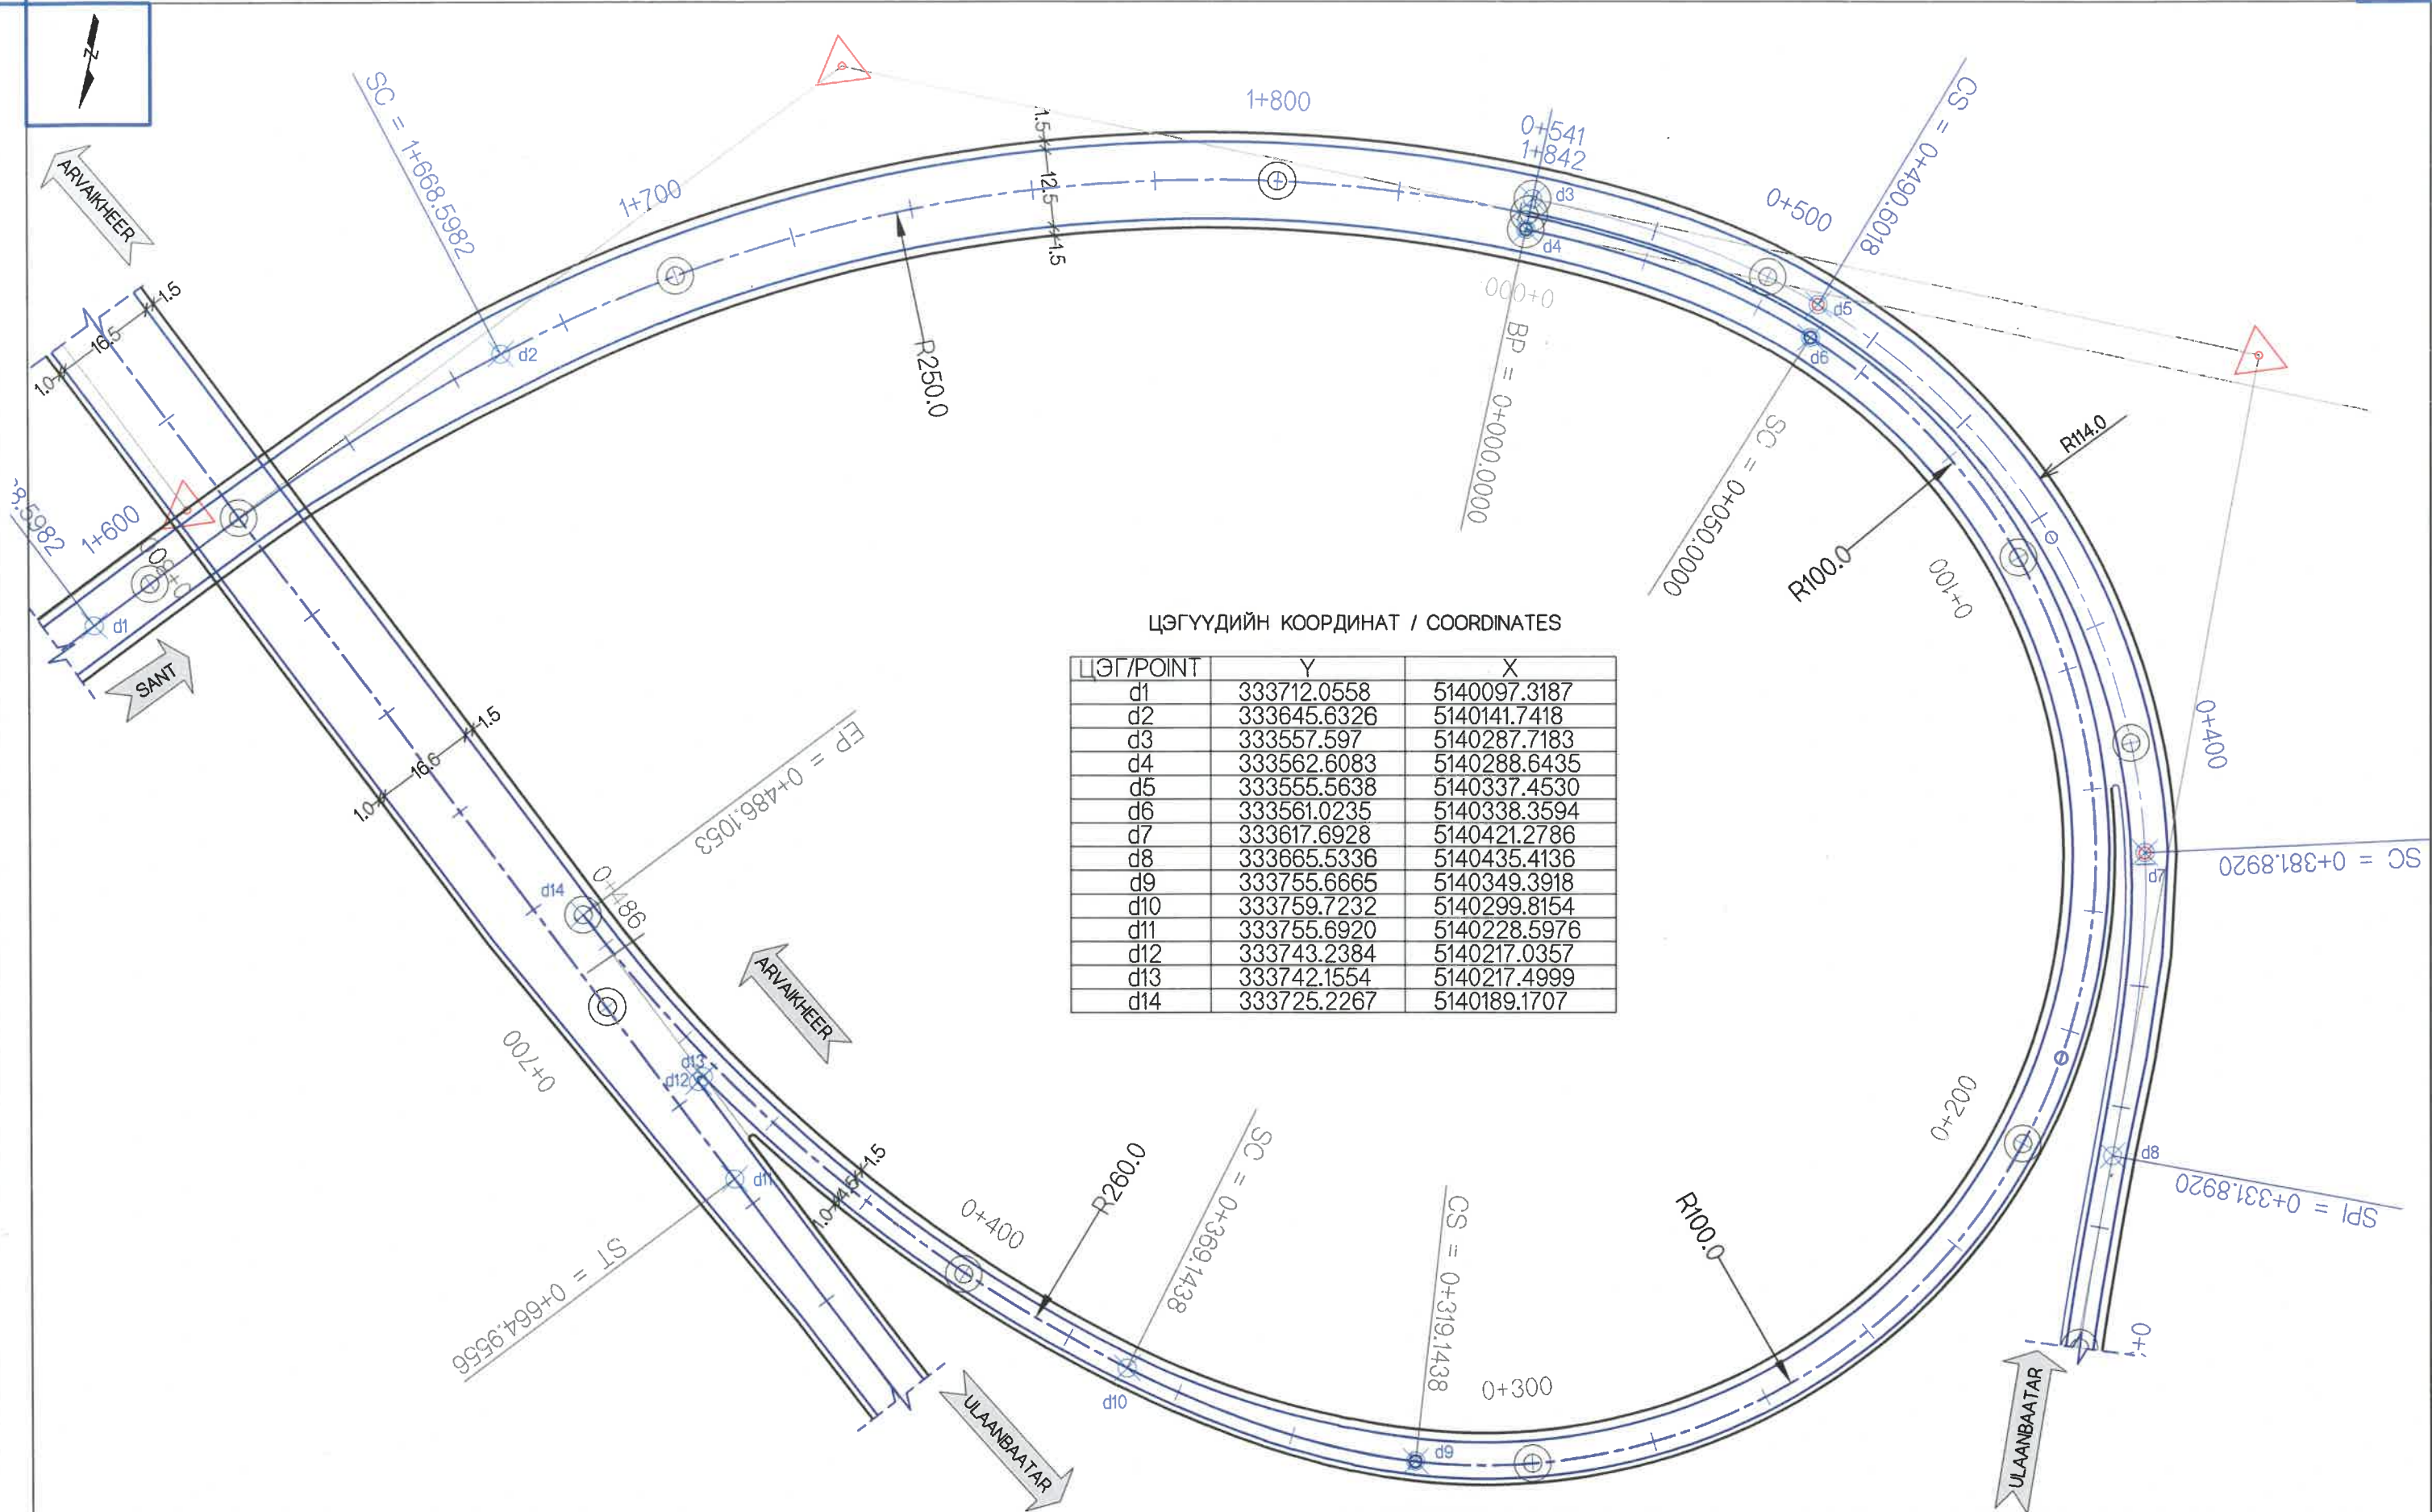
N

ARVAIKHEER

SC = 1+668.5982

1+700

1+800

1.5 12.5 1.5

0+541
1+842

d3

d4

0+500

SC = 0+490.6018

R250.0

d2

1.5
16.5
1.0

0+000
BP = 0+000.0000

d5

d6

R114.0

SC = 0+050.0000

R100.0

0+100

1+600

0+850

d1

SANT

8.5982

ЦЭГҮҮДИЙН КООРДИНАТ / COORDINATES

| ЦЭГ/POINT | Y | X |
|---|---|---|
| d1 | 333712.0558 | 5140097.3187 |
| d2 | 333645.6326 | 5140141.7418 |
| d3 | 333557.597 | 5140287.7183 |
| d4 | 333562.6083 | 5140288.6435 |
| d5 | 333555.5638 | 5140337.4530 |
| d6 | 333561.0235 | 5140338.3594 |
| d7 | 333617.6928 | 5140421.2786 |
| d8 | 333665.5336 | 5140435.4136 |
| d9 | 333755.6665 | 5140349.3918 |
| d10 | 333759.7232 | 5140299.8154 |
| d11 | 333755.6920 | 5140228.5976 |
| d12 | 333743.2384 | 5140217.0357 |
| d13 | 333742.1554 | 5140217.4999 |
| d14 | 333725.2267 | 5140189.1707 |

0+400

SC = 0+381.8920

d7

1.5
16.6
1.0

EP = 0+486.1053

d14

0+486

ARVAIKHEER

0+700

d13
d12

d11

1.5
16.5
1.0

ST = 0+664.9556

0+400

R260.0

SC = 0+369.1438

CS = 0+319.1438

0+300

R100.0

0+200

d8

SPI = 0+331.8920

d10

d9

ULAANBAATAR

ULAANBAATAR

0+0